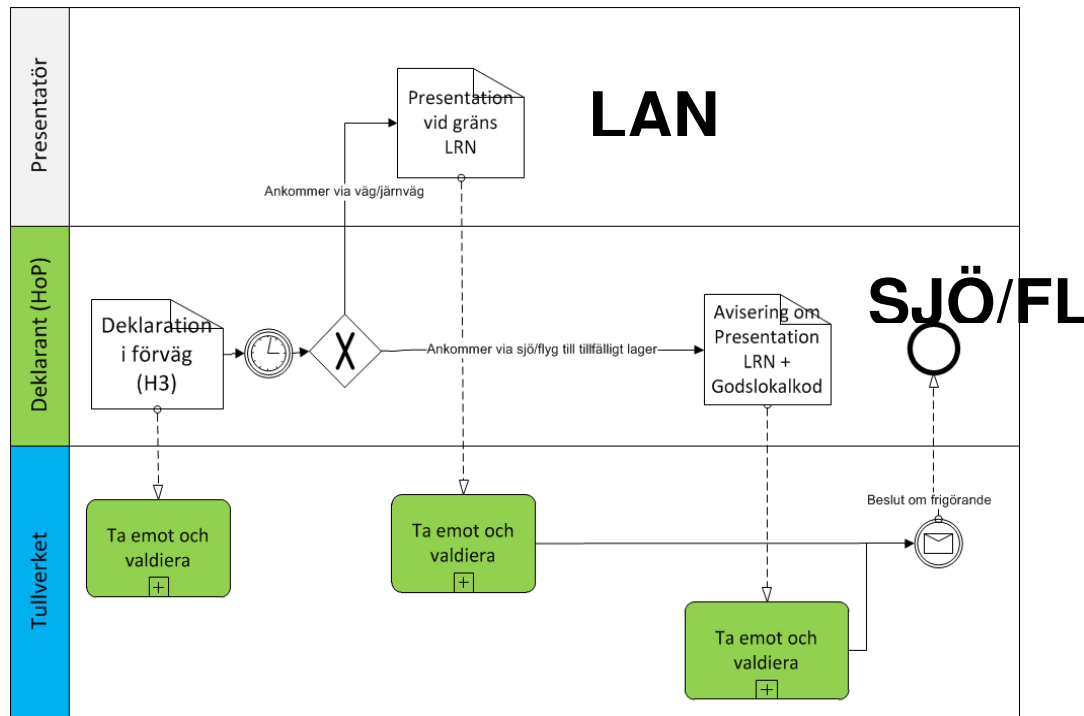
Presentatör

Presentation vid gräns LRN

LAN

Ankommer via väg/järnväg

Deklarant (HoP)

Deklaration i förväg (H3)

Ankommer via sjö/flyg till tillfälligt lager

Avisering om Presentation LRN + Godslokalkod

SJÖ/FL

Tullverket

Ta emot och valdiera

Ta emot och valdiera

Beslut om frigörande

Ta emot och valdiera